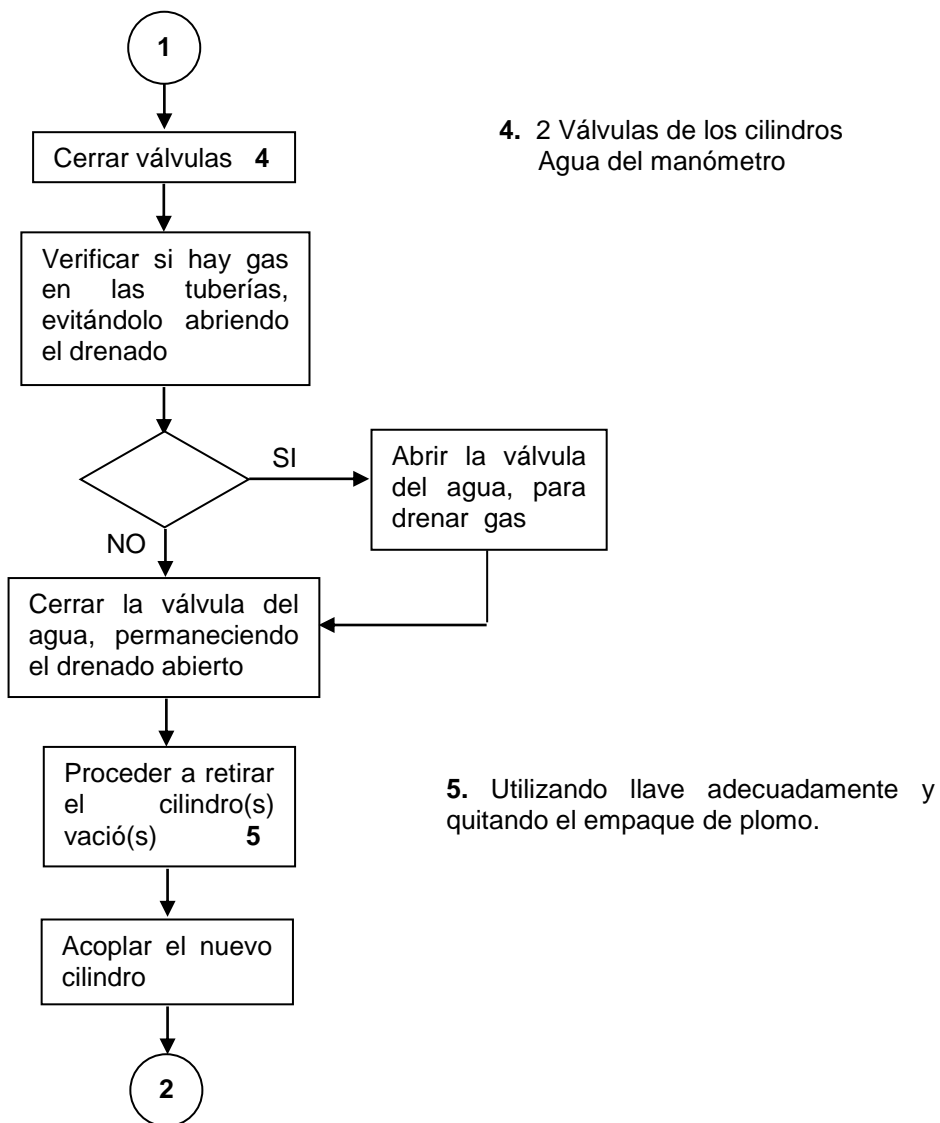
1

Cerrar válvulas 4

4. 2 Válvulas de los cilindros
Agua del manómetro

Verificar si hay gas en las tuberías, evitándolo abriendo el drenado

SI

Abrir la válvula del agua, para drenar gas

NO

Cerrar la válvula del agua, permaneciendo el drenado abierto

Proceder a retirar el cilindro(s) vació(s) 5

5. Utilizando llave adecuadamente y quitando el empaque de plomo.

Acoplar el nuevo cilindro

2